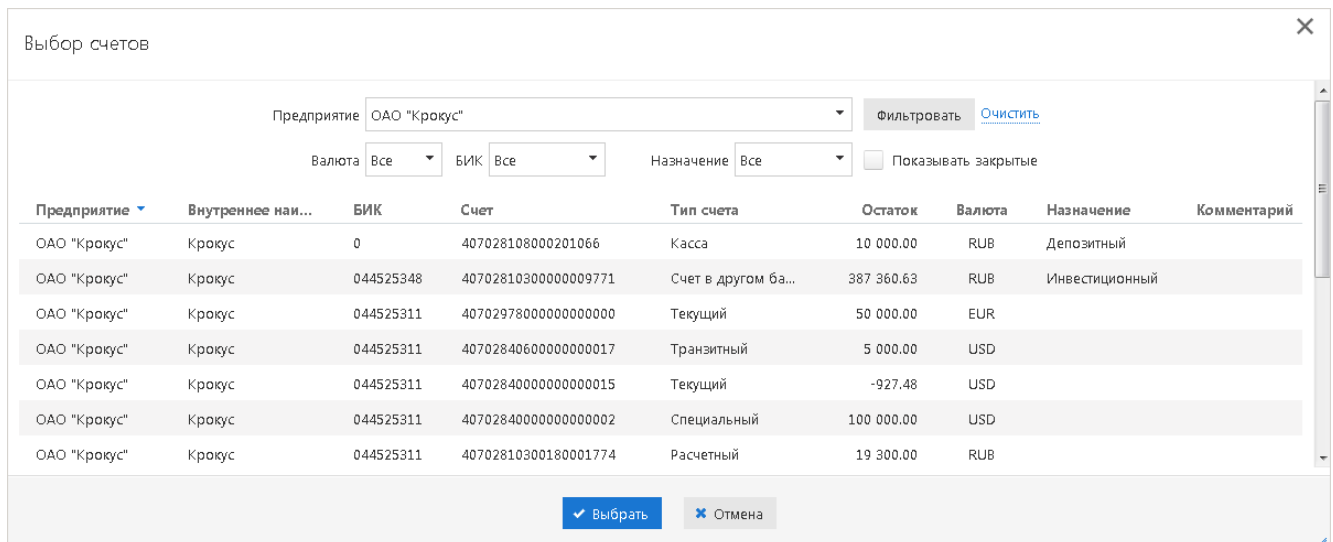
Выбор счетов

✕

Предприятие ОАО "Крокус" Фильтровать Очистить

Валюта Все БИК Все Назначение Все Показывать закрытые

| Предприятие | Внутреннее наи... | БИК | Счет | Тип счета | Остаток | Валюта | Назначение | Комментарий |
|---|---|---|---|---|---|---|---|---|
| ОАО "Крокус" | Крокус | 0 | 407028108000201066 | Касса | 10 000.00 | RUB | Депозитный | |
| ОАО "Крокус" | Крокус | 044525348 | 40702810300000009771 | Счет в другом ба... | 387 360.63 | RUB | Инвестиционный | |
| ОАО "Крокус" | Крокус | 044525311 | 40702978000000000000 | Текущий | 50 000.00 | EUR | | |
| ОАО "Крокус" | Крокус | 044525311 | 40702840600000000017 | Транзитный | 5 000.00 | USD | | |
| ОАО "Крокус" | Крокус | 044525311 | 40702840000000000015 | Текущий | -927.48 | USD | | |
| ОАО "Крокус" | Крокус | 044525311 | 40702840000000000002 | Специальный | 100 000.00 | USD | | |
| ОАО "Крокус" | Крокус | 044525311 | 40702810300180001774 | Расчетный | 19 300.00 | RUB | | |

✔ Выбрать ✖ Отмена